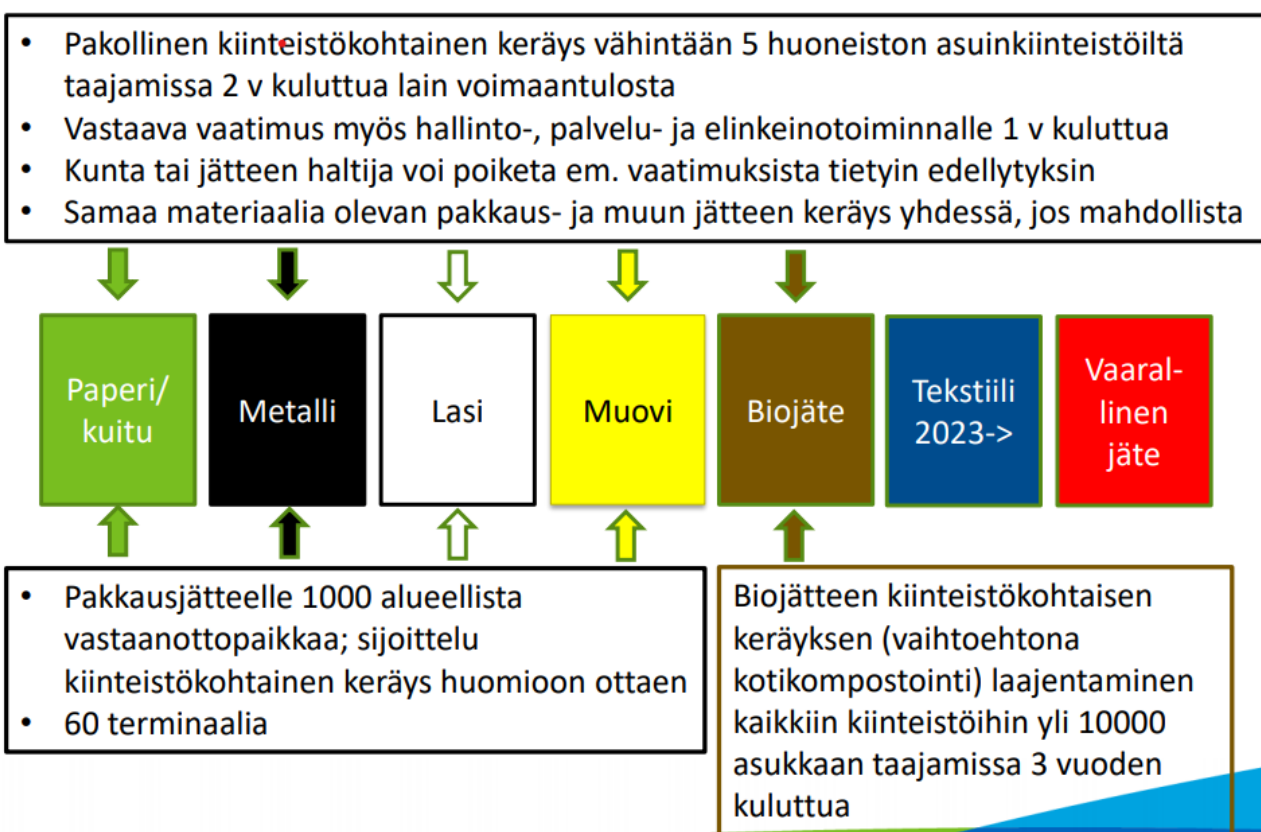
- Pakollinen kiinteistökohtainen keräys vähintään 5 huoneiston asuinkiinteistöiltä taajamissa 2 v kuluttua lain voimaantulosta
- Vastaava vaatimus myös hallinto-, palvelu- ja elinkeinotoiminnalle 1 v kuluttua
- Kunta tai jätteen haltija voi poiketa em. vaatimuksista tietyin edellytyksin
- Samaa materiaalia olevan pakkaus- ja muun jätteen keräys yhdessä, jos mahdollista

Paperi/ kuitu

Metalli

Lasi

Muovi

Biojäte

Tekstiili 2023->

Vaaral-linen jäte

- Pakkausjätteelle 1000 alueellista vastaanottopaikkaa; sijoittelu kiinteistökohtainen keräys huomioon ottaen
- 60 terminaalia

Biojätteen kiinteistökohtaisen keräyksen (vaihtoehtona kotikompostointi) laajentaminen kaikkiin kiinteistöihin yli 10000 asukkaan taajamissa 3 vuoden kuluttua